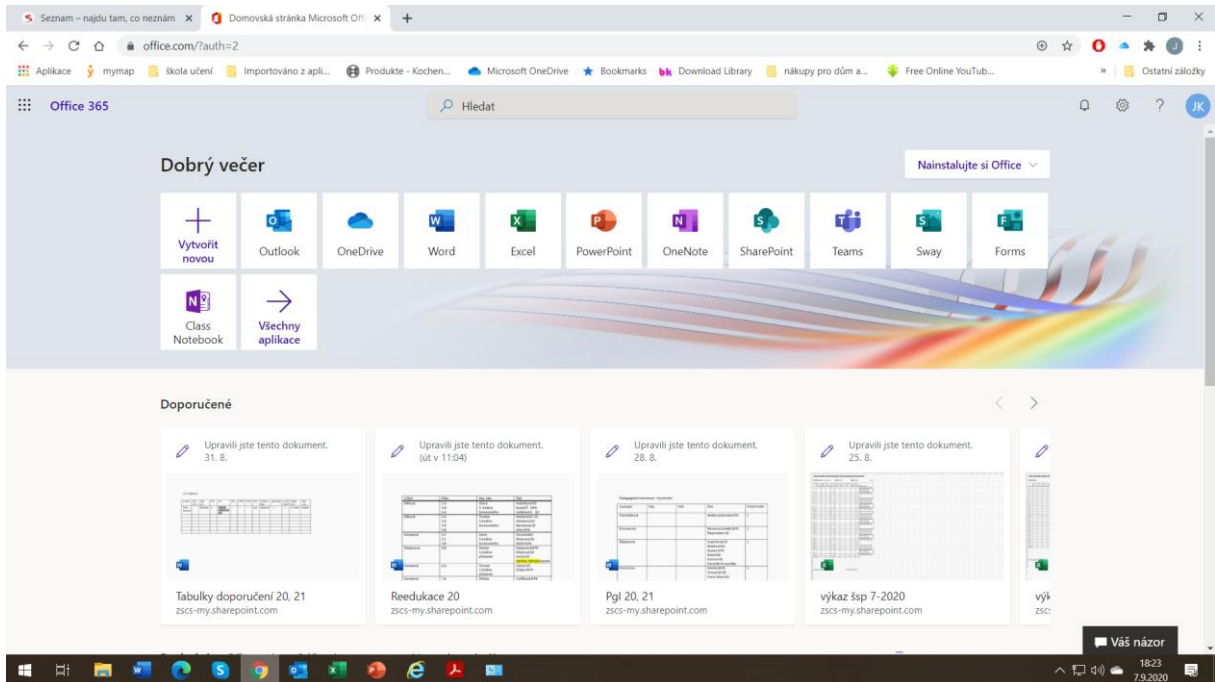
Seznam – najdu tam, co neznám ×
Domovská stránka Microsoft Offi ×
+

office.com/?auth=2

Aplikace  mymap  škola učení  Importováno z apli...  Produkte - Kochen...  Microsoft OneDrive  Bookmarks  Download Library  nákupy pro dům a...  Free Online YouTub...  »  Ostatní záložky

Office 365
Hledat
JK

Dobrý večer
Nainstalujte si Office

Vytvořit novou
Outlook
OneDrive
Word
Excel
PowerPoint
OneNote
SharePoint
Teams
Sway
Forms
Class Notebook
Všechny aplikace

Doporučené

Upravili jste tento dokument. 31. 8.
Tabulky doporučení 20, 21
zscs-my.sharepoint.com

Upravili jste tento dokument. (út v 11:04)
Reedukace 20
zscs-my.sharepoint.com

Upravili jste tento dokument. 28. 8.
Pgl 20, 21
zscs-my.sharepoint.com

Upravili jste tento dokument. 25. 8.
výkaz šsp 7-2020
zscs-my.sharepoint.com

výk
zsc

Váš názor

18:23
7.9.2020